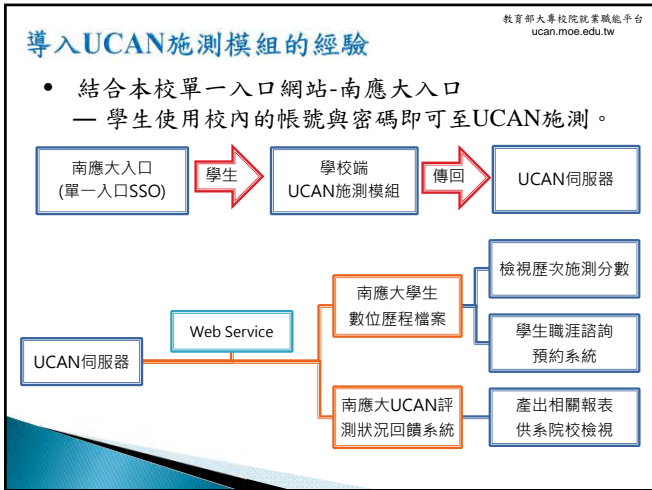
教育部大專校院就業職能平台
ucan.moe.edu.tw

導入UCAN施測模組的經驗

• 結合本校單一入口網站-南應大入口
— 學生使用校內的帳號與密碼即可至UCAN施測。

南應大入口
(單一入口SSO)

學生

學校端
UCAN施測模組

傳回

UCAN伺服器

檢視歷次施測分數

南應大學生
數位歷程檔案

Web Service

學生職涯諮詢
預約系統

UCAN伺服器

南應大UCAN評
測狀況回饋系統

產出相關報表
供系院校檢視